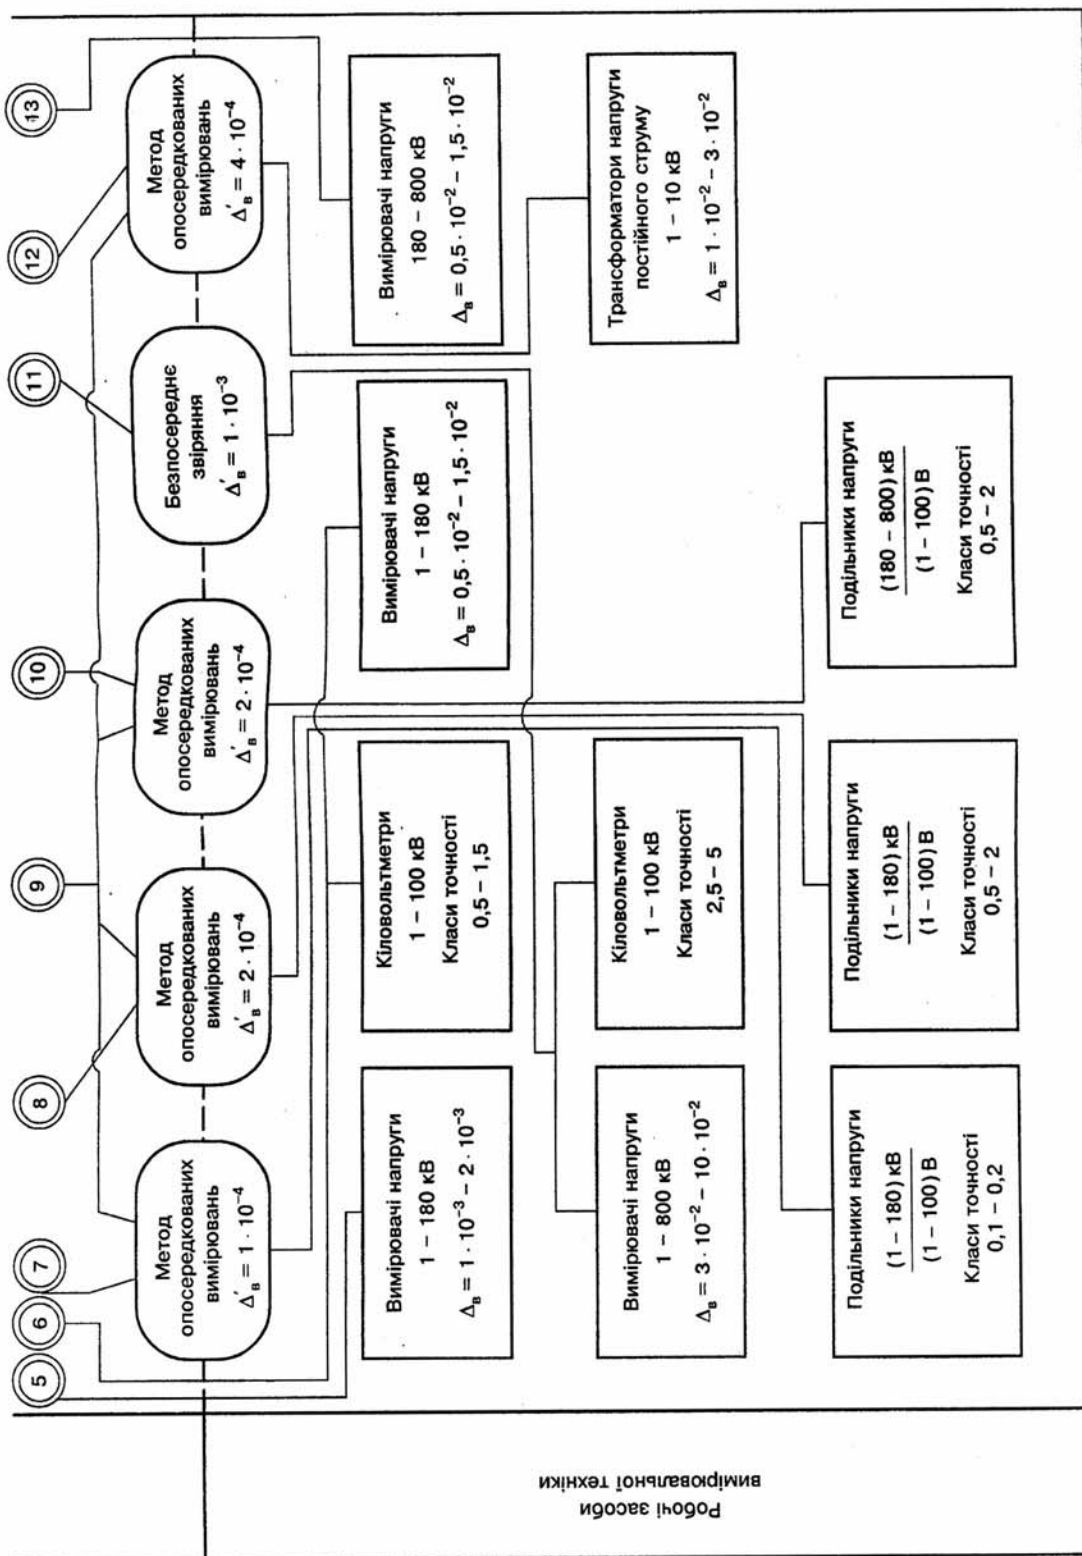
13

12

11

10

9

8

7

6

5

Метод опосередкованих вимірювань $\Delta'_в = 4 \cdot 10^{-4}$

Безпосереднє звіряння $\Delta'_в = 1 \cdot 10^{-3}$

Метод опосередкованих вимірювань $\Delta'_в = 2 \cdot 10^{-4}$

Метод опосередкованих вимірювань $\Delta'_в = 2 \cdot 10^{-4}$

Метод опосередкованих вимірювань $\Delta'_в = 1 \cdot 10^{-4}$

Вимірювачі напруги 180 – 800 кВ $\Delta_в = 0,5 \cdot 10^{-2} - 1,5 \cdot 10^{-2}$

Трансформатори напруги постійного струму 1 – 10 кВ $\Delta_в = 1 \cdot 10^{-2} - 3 \cdot 10^{-2}$

Вимірювачі напруги 1 – 180 кВ $\Delta_в = 0,5 \cdot 10^{-2} - 1,5 \cdot 10^{-2}$

Подільники напруги $\frac{(180 - 800)\text{ кВ}}{(1 - 100)\text{ В}}$ Класи точності 0,5 – 2

Кіловольтметри 1 – 100 кВ Класи точності 0,5 – 1,5

Кіловольтметри 1 – 100 кВ Класи точності 2,5 – 5

Подільники напруги $\frac{(1 - 180)\text{ кВ}}{(1 - 100)\text{ В}}$ Класи точності 0,5 – 2

Вимірювачі напруги 1 – 180 кВ $\Delta_в = 1 \cdot 10^{-3} - 2 \cdot 10^{-3}$

Вимірювачі напруги 1 – 800 кВ $\Delta_в = 3 \cdot 10^{-2} - 10 \cdot 10^{-2}$

Подільники напруги $\frac{(1 - 180)\text{ кВ}}{(1 - 100)\text{ В}}$ Класи точності 0,1 – 0,2

Робочі засоби вимірювальної техніки